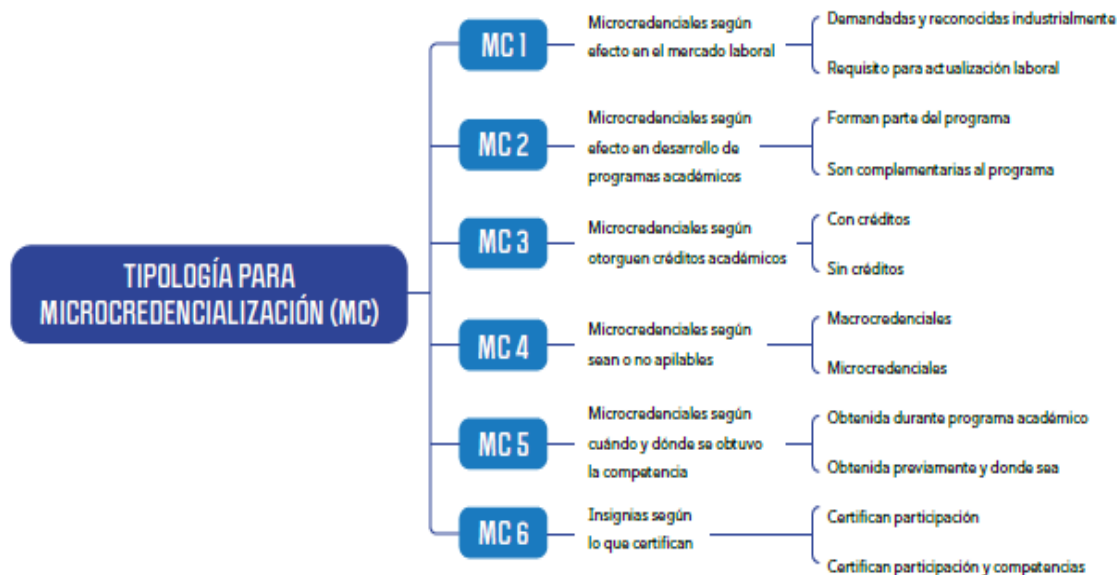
TIPOLOGÍA PARA MICROCREDENCIALIZACIÓN (MC)

MC 1
Microcredenciales según efecto en el mercado laboral
Demandadas y reconocidas industrialmente
Requisito para actualización laboral

MC 2
Microcredenciales según efecto en desarrollo de programas académicos
Forman parte del programa
Son complementarias al programa

MC 3
Microcredenciales según otorguen créditos académicos
Con créditos
Sin créditos

MC 4
Microcredenciales según sean o no apilables
Macrocredenciales
Microcredenciales

MC 5
Microcredenciales según cuándo y dónde se obtuvo la competencia
Obtenida durante programa académico
Obtenida previamente y donde sea

MC 6
Insignias según lo que certifican
Certifican participación
Certifican participación y competencias